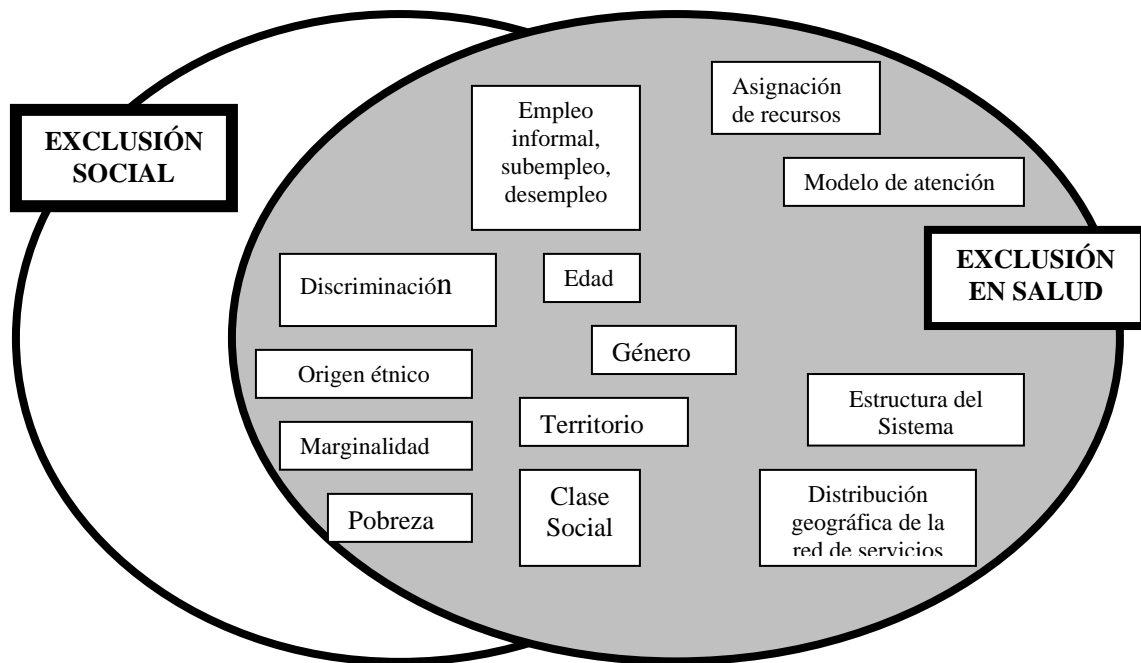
EXCLUSIÓN SOCIAL

Empleo informal, subempleo, desempleo

Asignación de recursos

Modelo de atención

EXCLUSIÓN EN SALUD

Discriminación

Edad

Género

Origen étnico

Territorio

Estructura del Sistema

Marginalidad

Pobreza

Clase Social

Distribución geográfica de la red de servicios